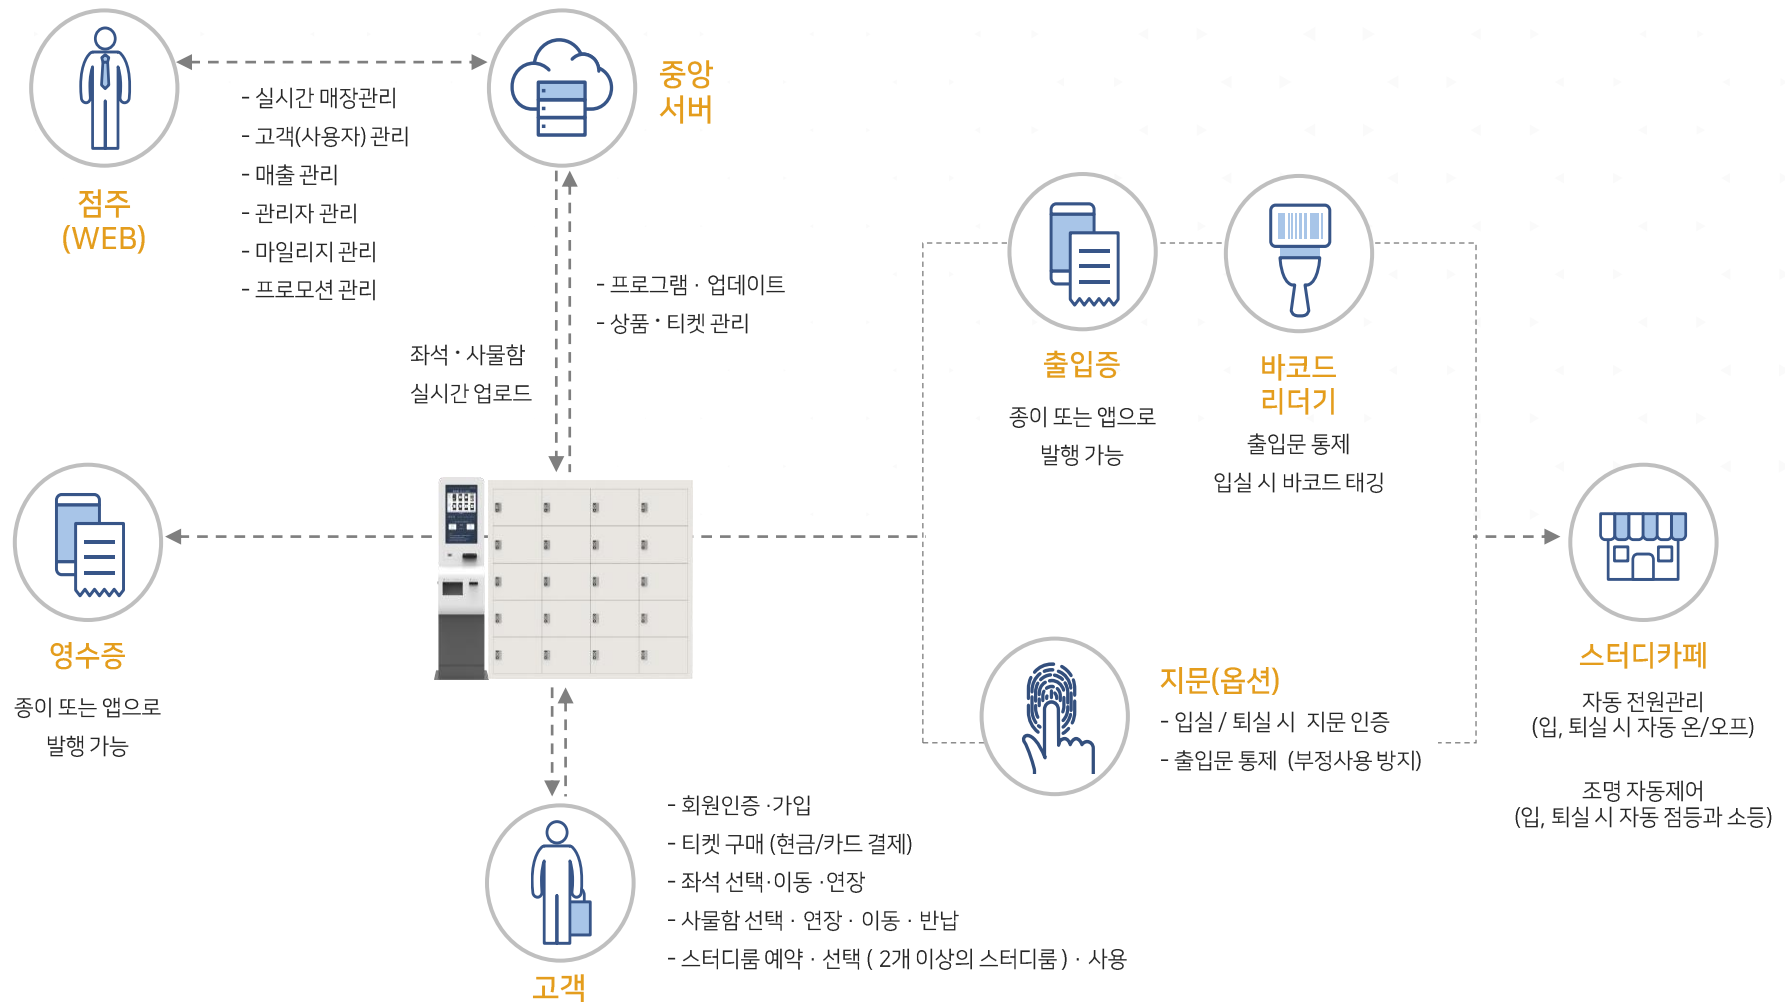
점주
(WEB)

- 실시간 매장관리
- 고객(사용자) 관리
- 매출 관리
- 관리자 관리
- 마일리지 관리
- 프로모션 관리

중앙
서버

- 프로그램 · 업데이트
- 상품 · 티켓 관리

좌석 · 사물함
실시간 업로드

출입증
종이 또는 앱으로
발행 가능

바코드
리더기
출입문 통제
입실 시 바코드 태깅

영수증
종이 또는 앱으로
발행 가능

스터디카페
자동 전원관리
(입, 퇴실 시 자동 온/오프)

조명 자동제어
(입, 퇴실 시 자동 점등과 소등)

지문(옵션)
- 입실 / 퇴실 시 지문 인증
- 출입문 통제 (부정사용 방지)

- 회원인증 ·가입
- 티켓 구매 (현금/카드 결제)
- 좌석 선택·이동 ·연장
- 사물함 선택 · 연장 · 이동 · 반납
- 스터디룸 예약 · 선택 ( 2개 이상의 스터디룸 ) · 사용

고객